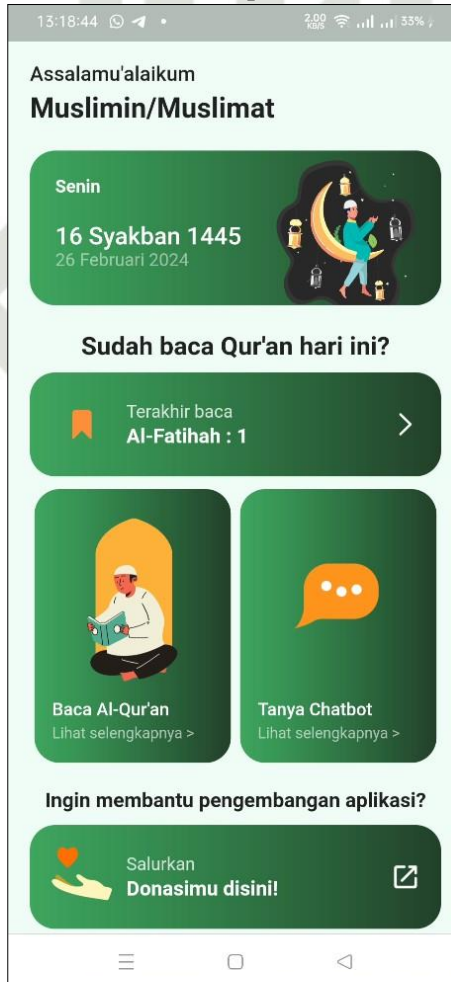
13:18:44

2,00 KB/S 33%

Assalamu'alaikum
Muslimin/Muslimat

Senin
16 Syakban 1445
26 Februari 2024

Sudah baca Qur'an hari ini?

Terakhir baca
Al-Fatihah : 1

Baca Al-Qur'an
Lihat selengkapnya >

Tanya Chatbot
Lihat selengkapnya >

Ingin membantu pengembangan aplikasi?

Salurkan
Donasimu disini!